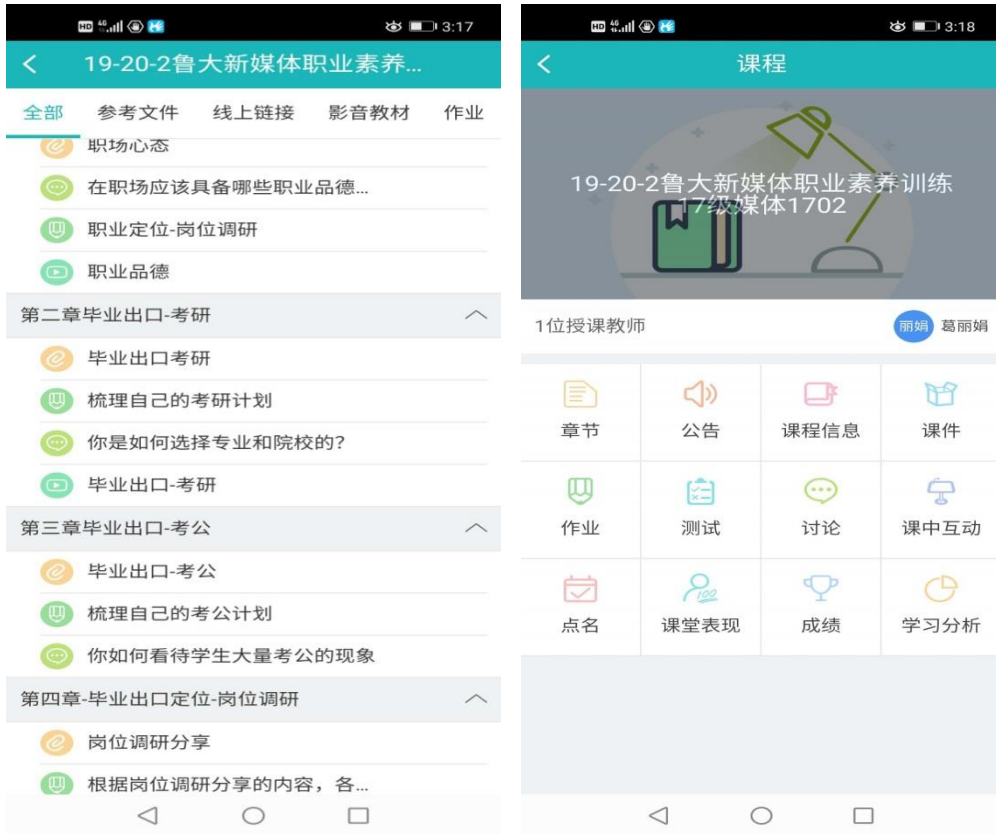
HD 4G 3:17

19-20-2鲁大新媒体职业素养...

全部 参考文件 线上链接 影音教材 作业

职场心态

在职场应该具备哪些职业品德...

职业定位-岗位调研

职业品德

第二章毕业出口-考研

毕业出口考研

梳理自己的考研计划

你是如何选择专业和院校的?

毕业出口-考研

第三章毕业出口-考公

毕业出口-考公

梳理自己的考公计划

你如何看待学生大量考公的现象

第四章-毕业出口定位-岗位调研

岗位调研分享

根据岗位调研分享的内容，各...

HD 4G 3:18

课程

19-20-2鲁大新媒体职业素养训练
17级媒体1702

1位授课教师 丽娟 葛丽娟

| 章节 | 公告 | 课程信息 | 课件 |
|---|---|---|---|
| 作业 | 测试 | 讨论 | 课中互动 |
| 点名 | 课堂表现 | 成绩 | 学习分析 |